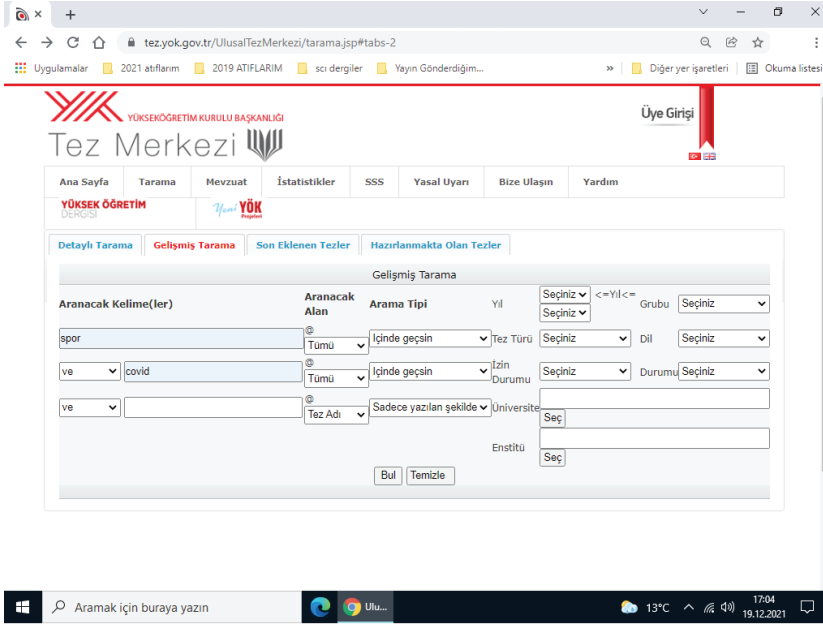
tez.yok.gov.tr/UlusalTezMerkezi/tarama.jsp#tabs-2

Uygulamalar | 2021 atıflarım | 2019 ATIFLARIM | scı dergiler | Yayın Gönderdiğim... | » | Diğer yer işaretleri | Okuma listesi

YÜKSEKÖĞRETİM KURULU BAŞKANLIĞI
Tez Merkezi

Üye Girişi

Ana Sayfa | Tarama | Mevzuat | İstatistikler | SSS | Yasal Uyarı | Bize Ulaşın | Yardım

YÜKSEK ÖĞRETİM DERGİSİ
Yeni YÖK Projeleri

Detaylı Tarama | Gelişmiş Tarama | Son Eklenen Tezler | Hazırlanmakta Olan Tezler

Gelişmiş Tarama

Aranacak Kelime(ler) | Aranacak Alan | Arama Tipi | Yıl | Seçiniz <=Yıl<= Seçiniz | Grubu | Seçiniz

spor | Tümü | İçinde geçsin | Tez Türü | Seçiniz | Dil | Seçiniz

ve | covid | Tümü | İçinde geçsin | İzin Durumu | Seçiniz | Durumu | Seçiniz

ve | | Tez Adı | Sadece yazılan şekilde | Üniversite | Seç

Enstitü | Seç

Bul | Temizle

Aramak için buraya yazın | Ulu... | 13°C | 17:04 19.12.2021